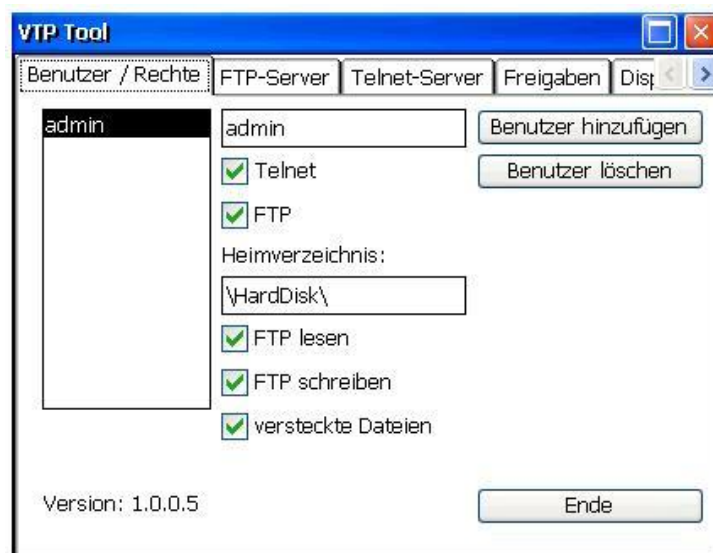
VTP Tool

Benutzer / Rechte | FTP-Server | Telnet-Server | Freigaben | Dis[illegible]

admin

admin

Benutzer hinzufügen

Benutzer löschen

Telnet

FTP

Heimverzeichnis:

\HardDisk\

FTP lesen

FTP schreiben

versteckte Dateien

Version: 1.0.0.5

Ende